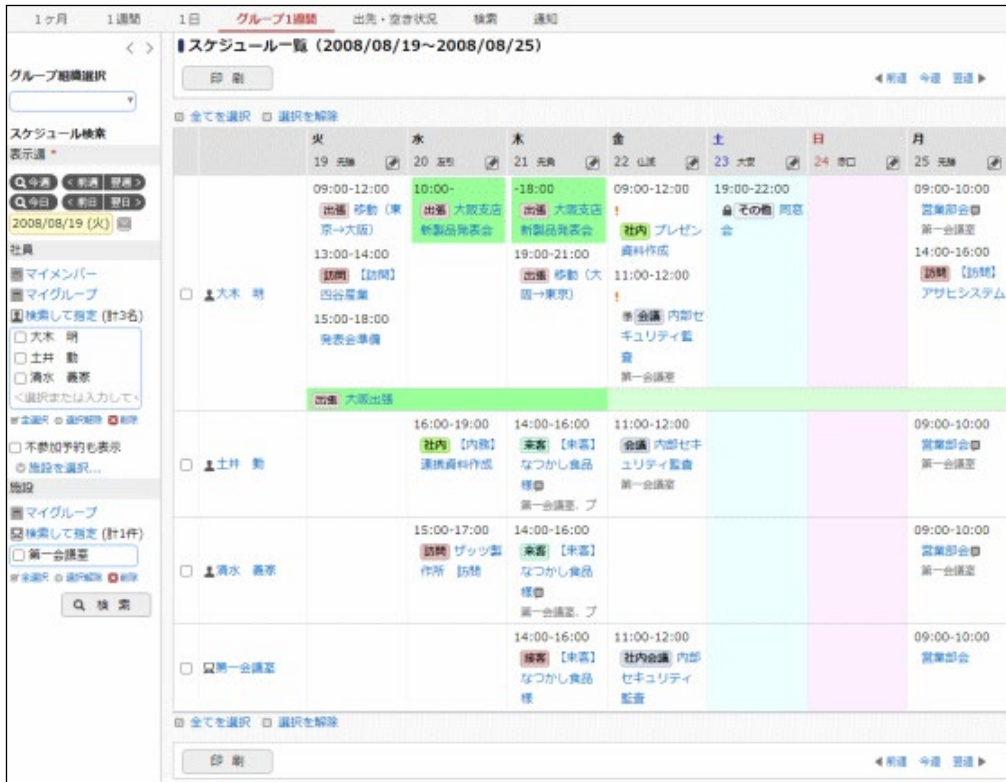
1ヶ月　1週間　1日　グループ1週間　出先・空き状況　検索　通知

< >
グループ組織選択

スケジュール検索
表示週 *
今週　前週　翌週
今日　前日　翌日
2008/08/19 (火)
社員
マイメンバー
マイグループ
検索して指定 (計3名)
□大木 明
□土井 勲
□清水 義孝
<選択または入力して>
全選択　選択解除　削除
□不参加予約も表示
施設を選択...
施設
マイグループ
検索して指定 (計1件)
□第一会議室
全選択　選択解除　削除
検 索

▮スケジュール一覧 (2008/08/19~2008/08/25)
印 刷
◀前週　今週　翌週▶
全てを選択　選択を解除

| | 火 19 先勝 | 水 20 友引 | 木 21 先負 | 金 22 仏滅 | 土 23 大安 | 日 24 赤口 | 月 25 先勝 |
|---|---|---|---|---|---|---|---|
| □ 大木 明 | 09:00-12:00 出張 移動（東京→大阪） 13:00-14:00 訪問 【訪問】四谷屋 15:00-18:00 発表会準備 | 10:00- 出張 大阪支店新製品発表会 | -18:00 出張 大阪支店新製品発表会 19:00-21:00 出張 移動（大阪→東京） | 09:00-12:00 ! 社内 プレゼン資料作成 11:00-12:00 ! 会議 内部セキュリティ監査 第一会議室 | 19:00-22:00 その他 同窓会 | | 09:00-10:00 営業部会 第一会議室 14:00-16:00 訪問 【訪問】アサヒシステム |
| | 出張 大阪出張 | | | | | | |
| □ 土井 勲 | | 16:00-19:00 社内 【内勤】連携資料作成 | 14:00-16:00 来客 【来客】なつかし食品様 第一会議室、プ | 11:00-12:00 会議 内部セキュリティ監査 第一会議室 | | | 09:00-10:00 営業部会 第一会議室 |
| □ 清水 義孝 | | 15:00-17:00 訪問 ザッツ製作所 訪問 | 14:00-16:00 来客 【来客】なつかし食品様 第一会議室、プ | | | | 09:00-10:00 営業部会 第一会議室 |
| □ 第一会議室 | | | 14:00-16:00 接客 【来客】なつかし食品様 | 11:00-12:00 社内会議 内部セキュリティ監査 | | | 09:00-10:00 営業部会 |

全てを選択　選択を解除
印 刷
◀前週　今週　翌週▶